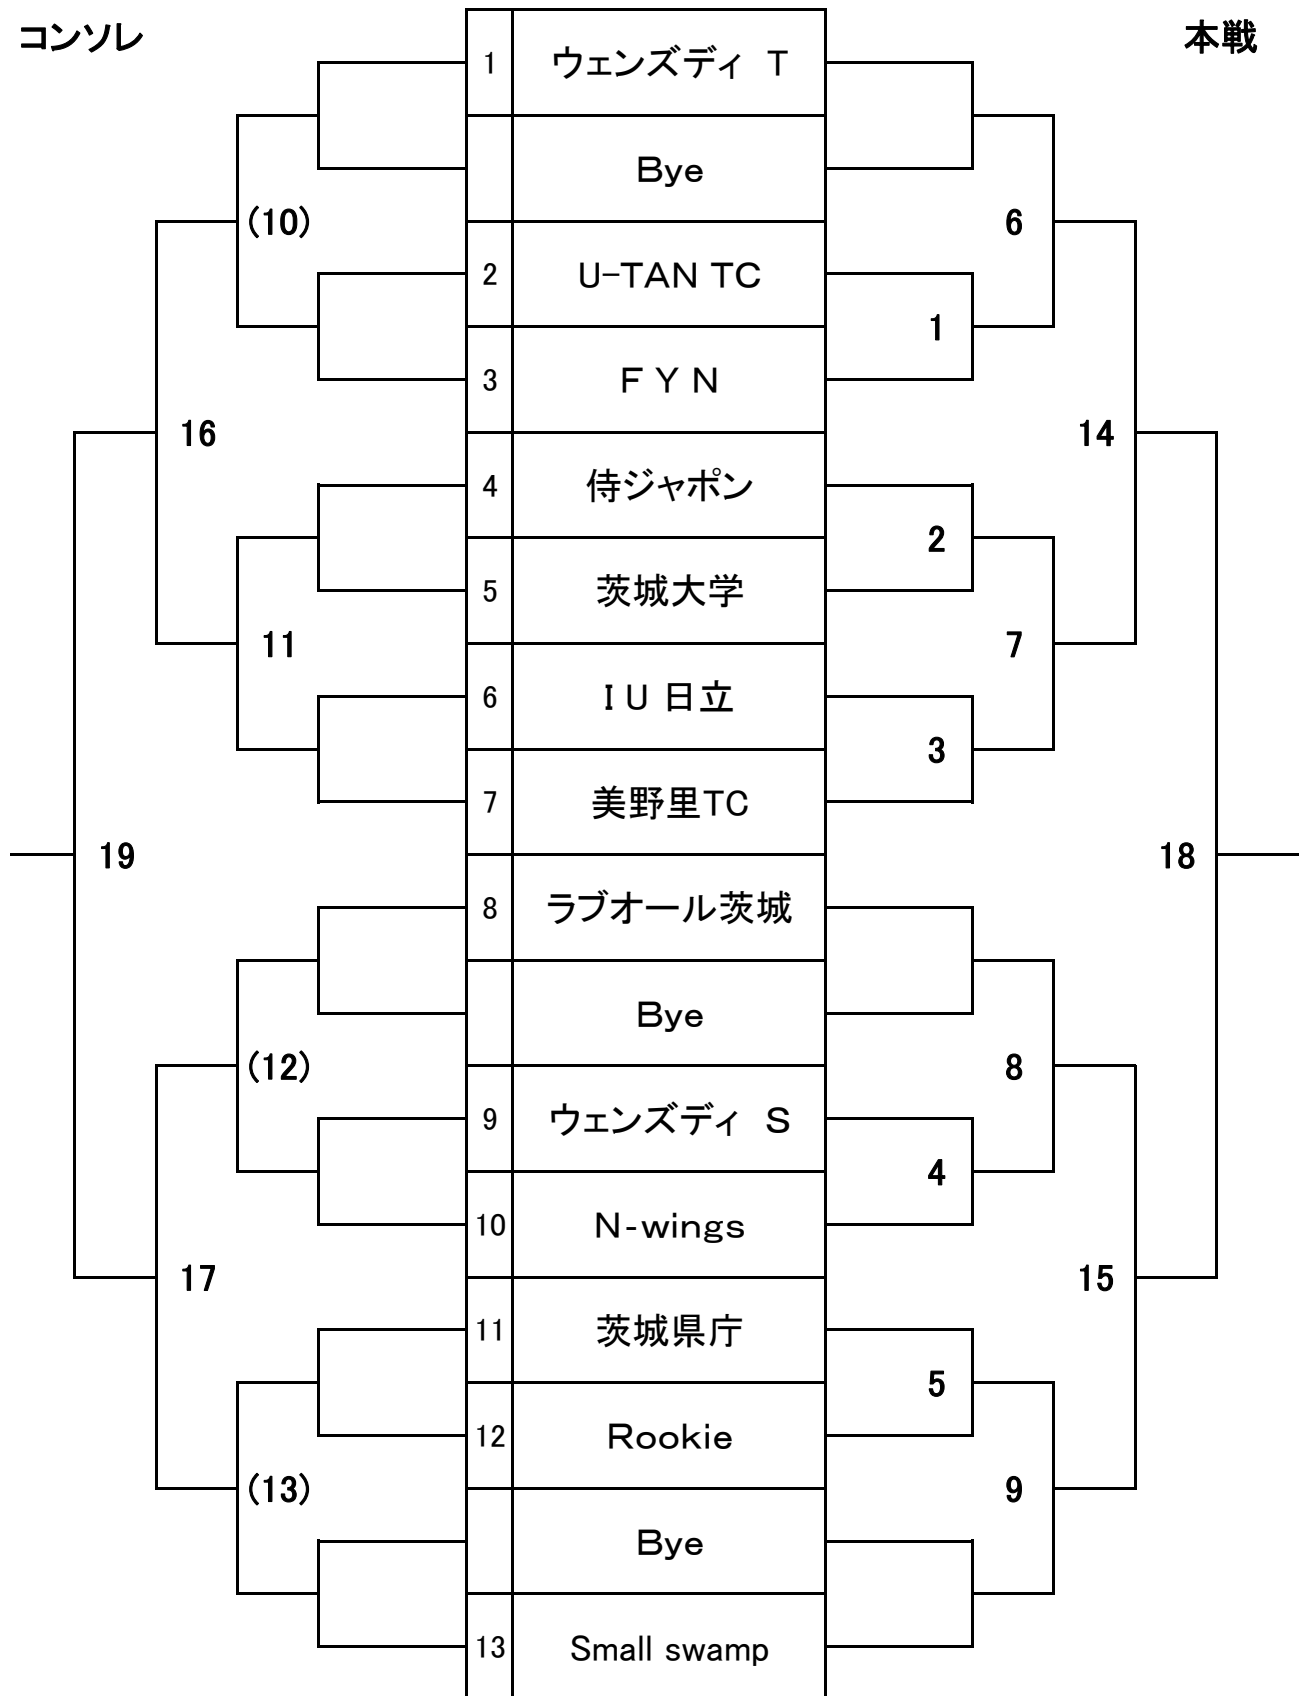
コンソレ

本戦

| | |
|---|---|
| 1 | ウェンズディ T |
| | Bye |
| 2 | U-TAN TC |
| 3 | F Y N |
| 4 | 侍ジャポン |
| 5 | 茨城大学 |
| 6 | I U 日立 |
| 7 | 美野里TC |
| 8 | ラブオール茨城 |
| | Bye |
| 9 | ウェンズディ S |
| 10 | N-wings |
| 11 | 茨城県庁 |
| 12 | Rookie |
| | Bye |
| 13 | Small swamp |

(10)
16
11
19
(12)
17
(13)

6
1
14
2
7
3
18
8
4
15
5
9